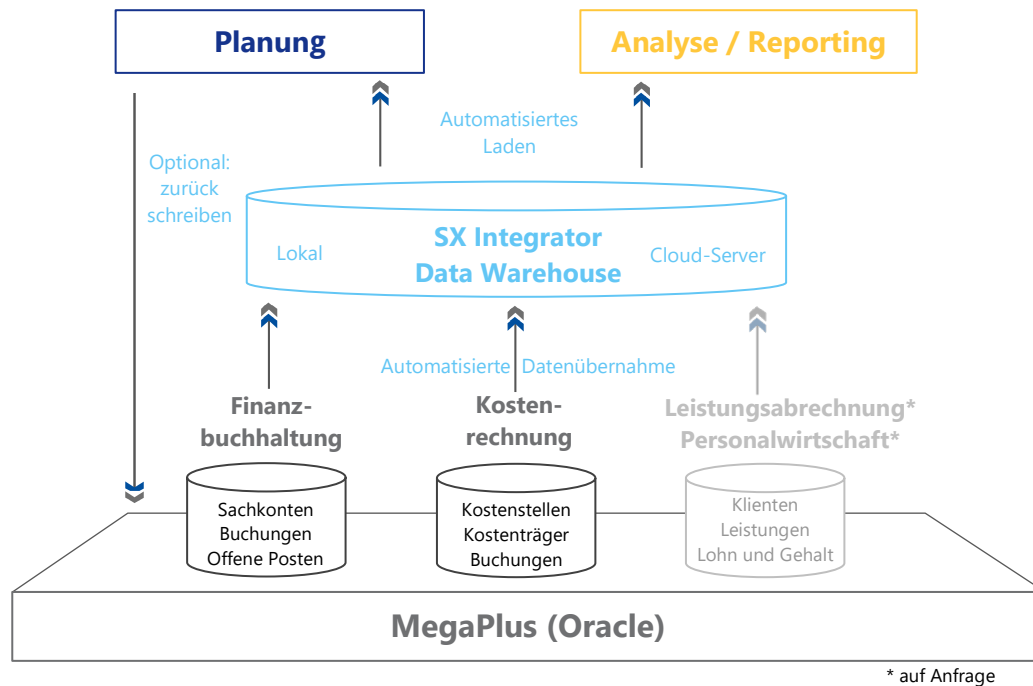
Planung

Analyse / Reporting

Automatisiertes Laden

Optional: zurück schreiben

Lokal

SX Integrator Data Warehouse

Cloud-Server

Automatisierte Datenübernahme

Finanzbuchhaltung

Kostenrechnung

Leistungsabrechnung* Personalwirtschaft*

Sachkonten Buchungen Offene Posten

Kostenstellen Kostenträger Buchungen

Klienten Leistungen Lohn und Gehalt

MegaPlus (Oracle)

* auf Anfrage